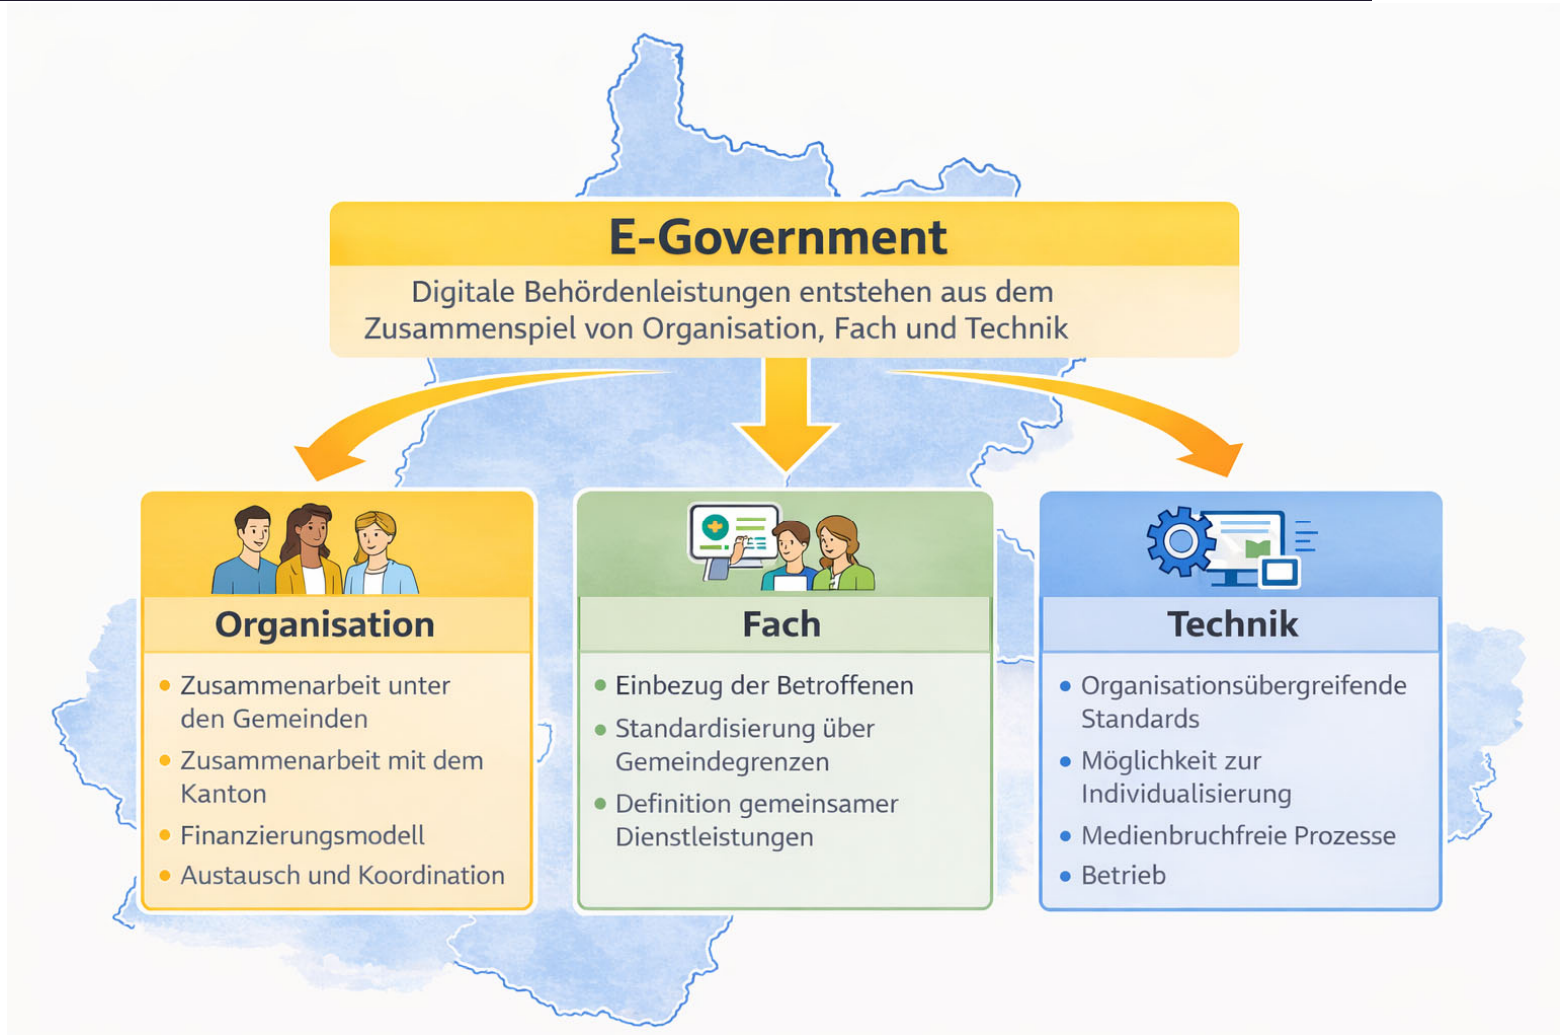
E-Government

Digitale Behördenleistungen entstehen aus dem Zusammenspiel von Organisation, Fach und Technik

Organisation

- Zusammenarbeit unter den Gemeinden
- Zusammenarbeit mit dem Kanton
- Finanzierungsmodell
- Austausch und Koordination

Fach

- Einbezug der Betroffenen
- Standardisierung über Gemeindegrenzen
- Definition gemeinsamer Dienstleistungen

Technik

- Organisationsübergreifende Standards
- Möglichkeit zur Individualisierung
- Medienbruchfreie Prozesse
- Betrieb